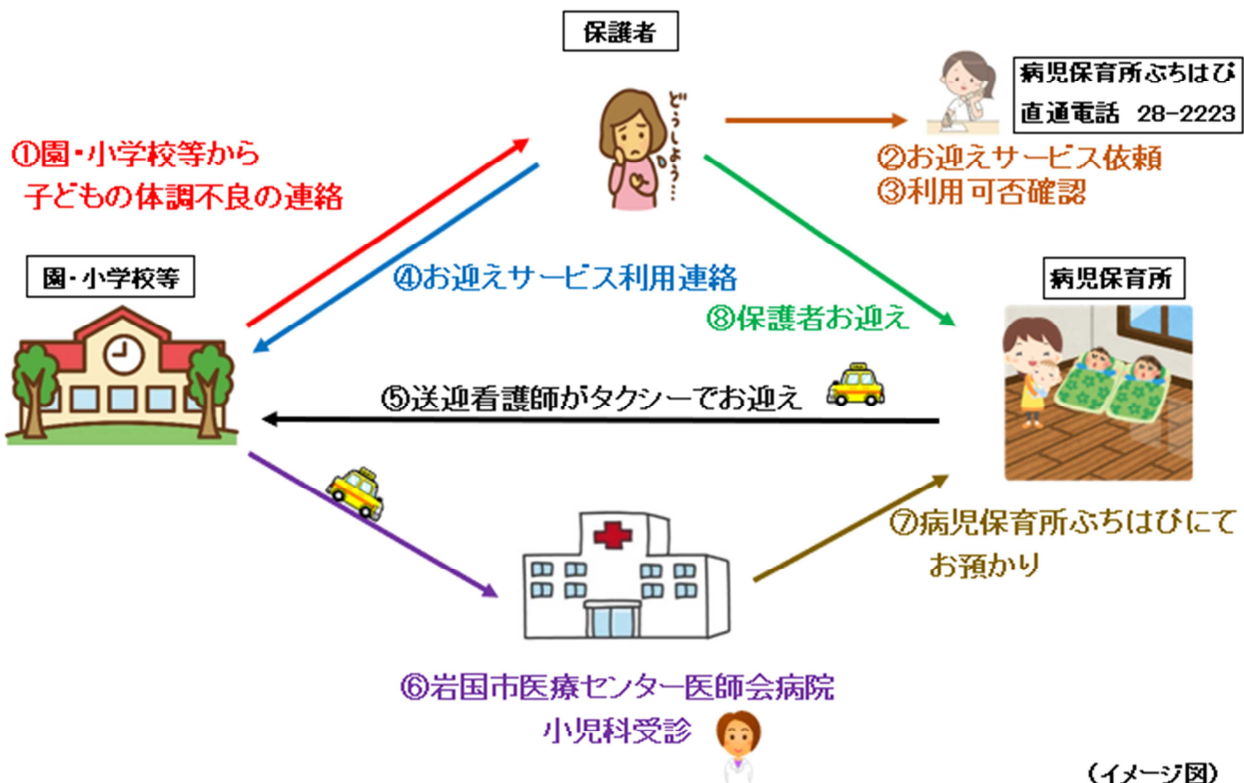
保護者

どうしよう…

病児保育所ぷちはぴ
直通電話　28−2223

①園・小学校等から
子どもの体調不良の連絡

②お迎えサービス依頼
③利用可否確認

園・小学校等

④お迎えサービス利用連絡

病児保育所

⑧保護者お迎え

⑤送迎看護師がタクシーでお迎え

⑦病児保育所ぷちはぴにて
お預かり

⑥岩国市医療センター医師会病院
小児科受診

（イメージ図）